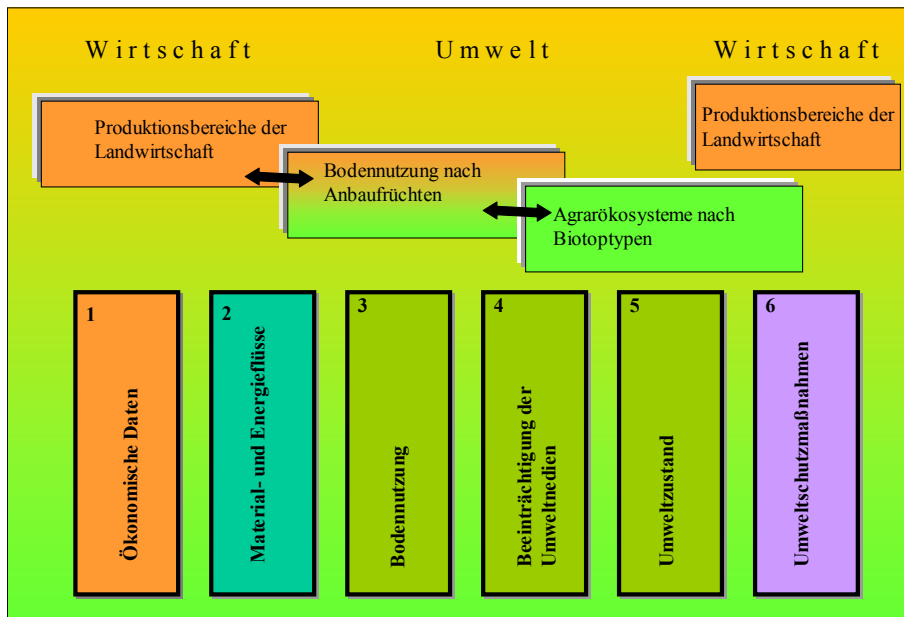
Wirtschaft

Umwelt

Wirtschaft

Produktionsbereiche der Landwirtschaft

Produktionsbereiche der Landwirtschaft

Bodennutzung nach Anbaufrüchten

Agrarökosysteme nach Biotoptypen

1
Ökonomische Daten

2
Material- und Energieflüsse

3
Bodennutzung

4
Beeinträchtigung der Umweltmedien

5
Umweltzustand

6
Umweltschutzmaßnahmen